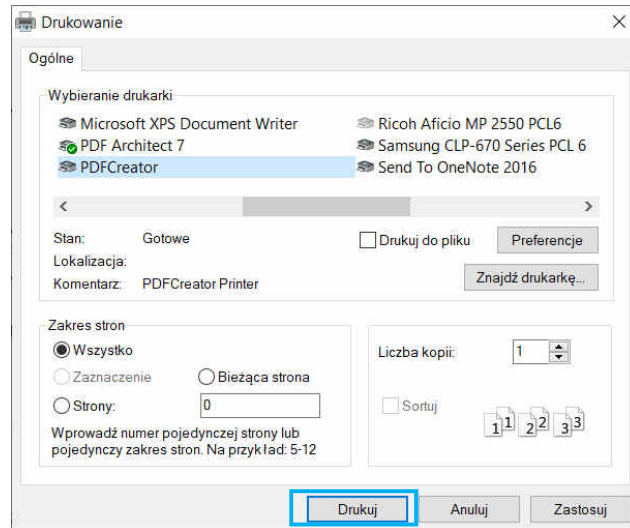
Drukowanie

×

Ogólne

Wybieranie drukarki

Microsoft XPS Document Writer
PDF Architect 7
PDFCreator

Ricoh Aficio MP 2550 PCL6
Samsung CLP-670 Series PCL 6
Send To OneNote 2016

<

>

Stan: Gotowe
Lokalizacja:
Komentarz: PDFCreator Printer

Drukuj do pliku

Preferencje

Znajdź drukarkę...

Zakres stron

Wszystko

Zaznaczenie

Bieżąca strona

Strony: 0

Wprowadź numer pojedynczej strony lub pojedynczy zakres stron. Na przykład: 5-12

Liczba kopii: 1

Sortuj

1 1 2 2 3 3

Drukuj

Anuluj

Zastosuj